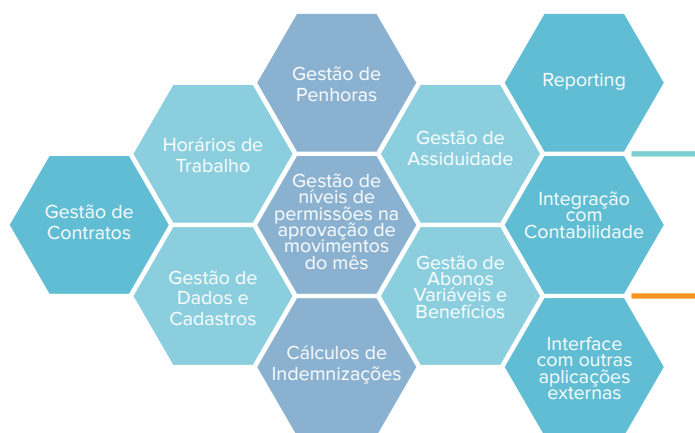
Gestão de Contratos

Horários de Trabalho

Gestão de Dados e Cadastros

Gestão de Penhoras

Gestão de níveis de permissões na aprovação de movimentos do mês

Cálculos de Indemnizações

Gestão de Assiduidade

Gestão de Abonos Variáveis e Benefícios

Reporting

Integração com Contabilidade

Interface com outras aplicações externas